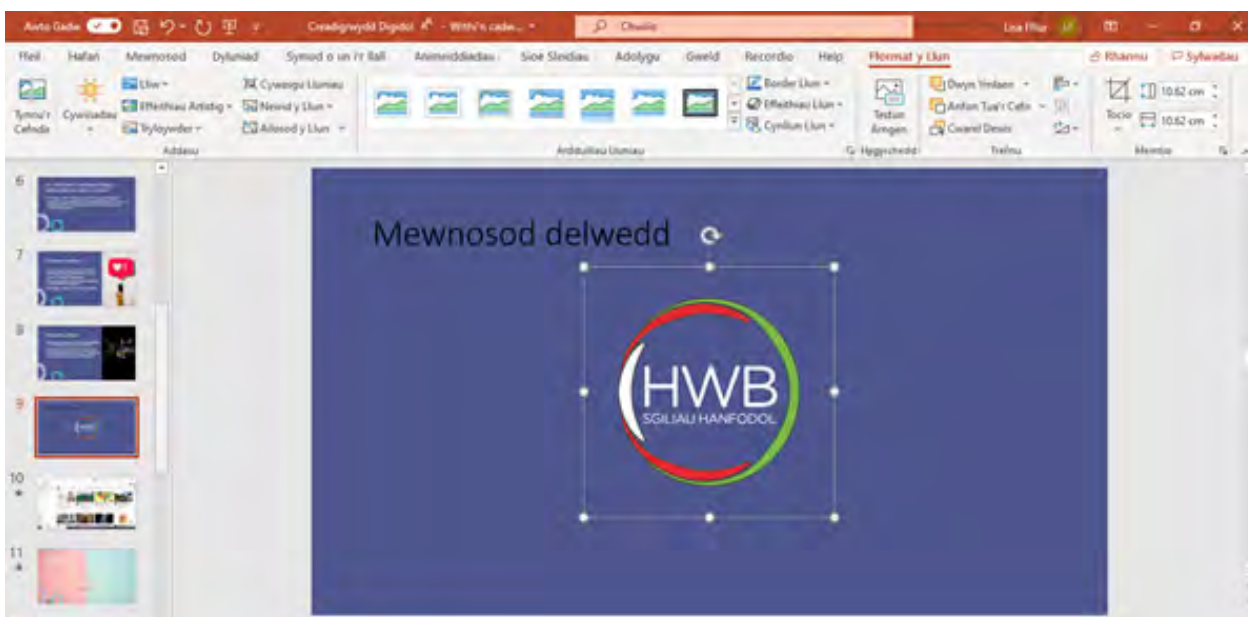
Awto Gadw
Creadigrwydd Digidol - Wedi'i gadw...
Chwilio
Lisa Ellis

Ffeil Hafan Mewnosod Dyluniad Symud o un i'r llall Animeiddiadau Sioe Sleidiau Adolygu Gweld Recordio Help Fformat y Llun
Rhannu Sylwadau

Tynnu'r Cefndir
Cywiriadau
Lliw
Effeithiau Artistig
Tryloywder
Cywasgu Lluniau
Newid y Llun
Ailosod y Llun
Addasu
Border Llun
Effeithiau Llun
Cynllun Llun
Arddulliau Lluniau
Testun Amgen
Hygyrchedd
Dwyn Ymlaen
Anfon Tua'r Cefn
Cwarel Dewis
Trefnu
Tocio
10.62 cm
10.62 cm
Maint

6
7
8
9
10
11

Mewnosod delwedd

HWB
SGILIAU HANFODOL